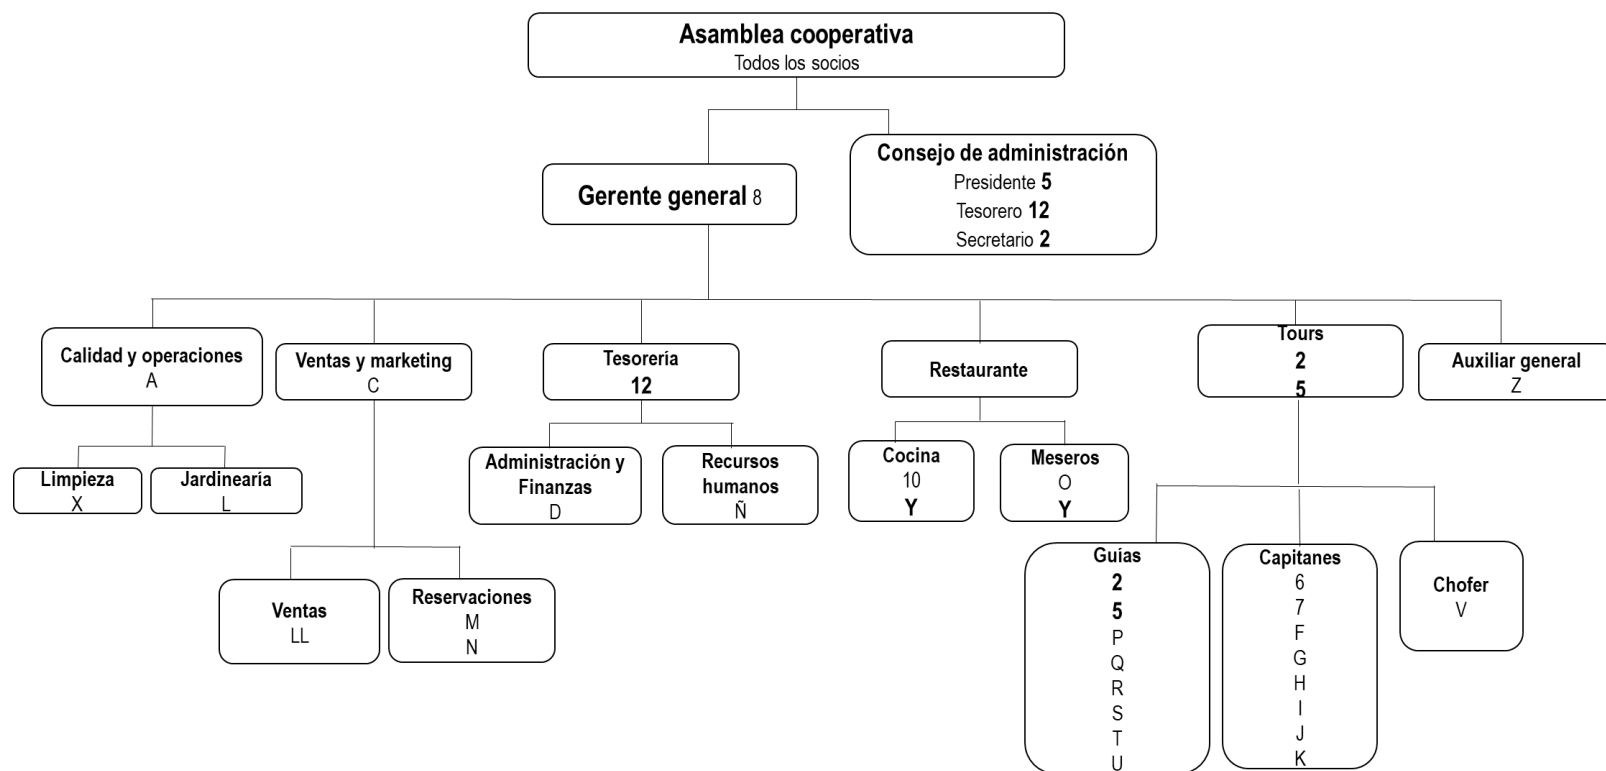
Asamblea cooperativa
Todos los socios

Gerente general 8

Consejo de administración
Presidente 5
Tesorero 12
Secretario 2

Calidad y operaciones
A

Ventas y marketing
C

Tesorería
12

Restaurante

Tours
2
5

Auxiliar general
Z

Limpieza
X

Jardinearía
L

Administración y Finanzas
D

Recursos humanos
Ñ

Cocina
10
Y

Meseros
O
Y

Ventas
LL

Reservaciones
M
N

Guías
2
5
P
Q
R
S
T
U

Capitanes
6
7
F
G
H
I
J
K

Chofer
V